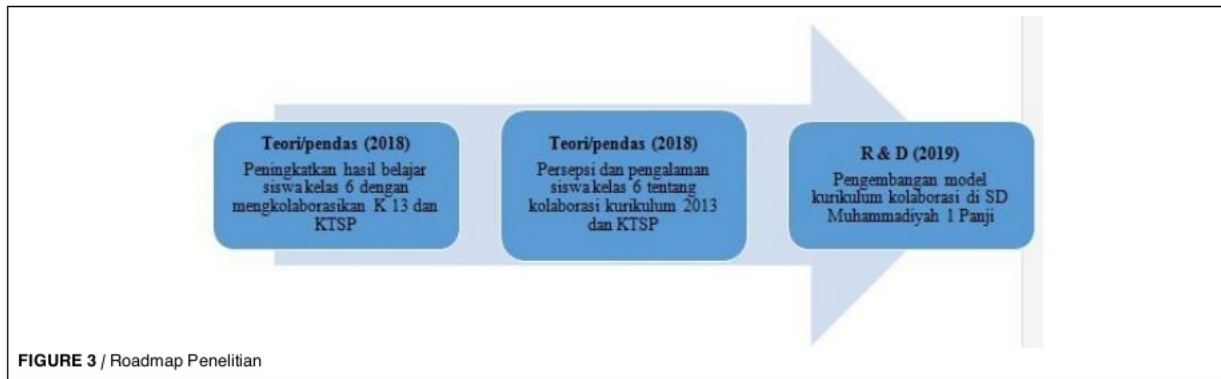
Teori/pendas (2018)
Peningkatkan hasil belajar siswa kelas 6 dengan mengkolaborasikan K 13 dan KTSP

Teori/pendas (2018)
Persepsi dan pengalaman siswa kelas 6 tentang kolaborasi kurikulum 2013 dan KTSP

R & D (2019)
Pengembangan model kurikulum kolaborasi di SD Muhammadiyah 1 Panji

FIGURE 3 / Roadmap Penelitian